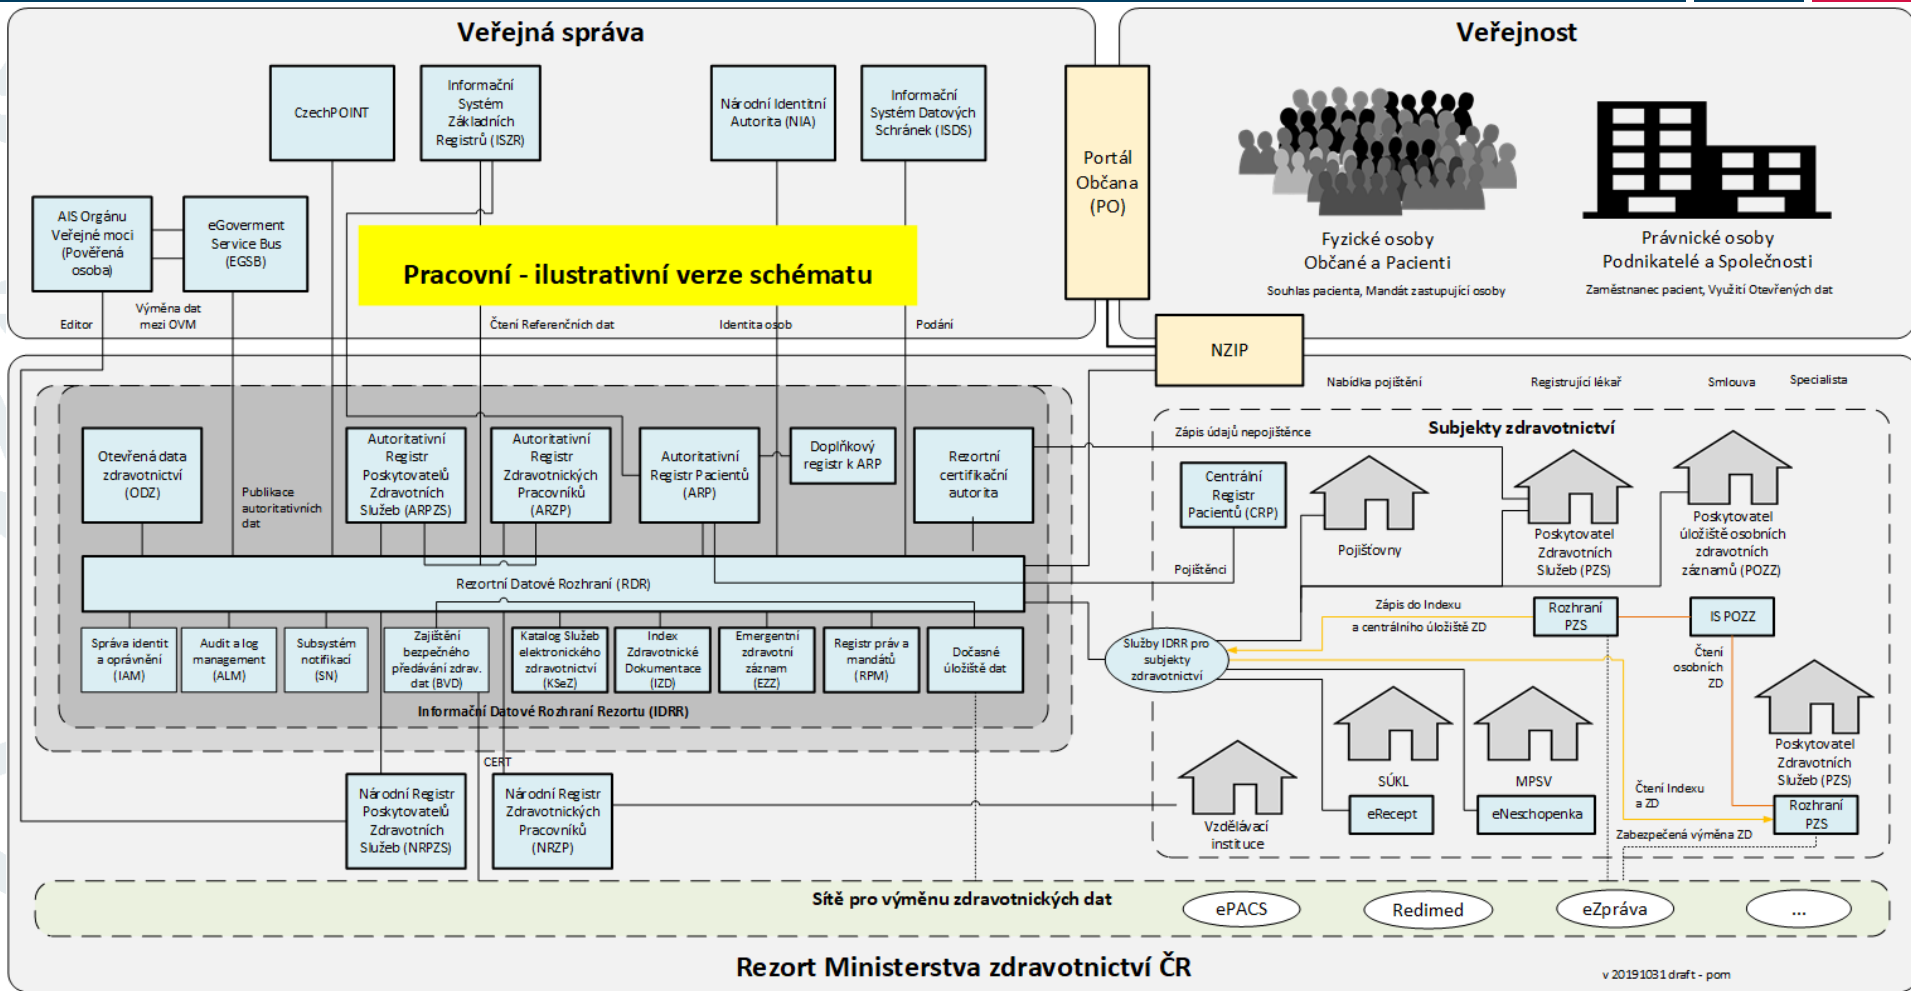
Veřejná správa

Veřejnost

CzechPOINT

Informační Systém Základních Registrů (ISZR)

Národní Identitní Autorita (NIA)

Informační Systém Datových Schránek (ISDS)

Portál Občana (PO)

AIS Orgánu Veřejné moci (Pověřená osoba)

eGoverment Service Bus (EGSB)

Pracovní - ilustrativní verze schématu

Fyzické osoby
Občané a Pacienti
Souhlas pacienta, Mandát zastupující osoby

Právnické osoby
Podnikatelé a Společnosti
Zaměstnanec pacient, Využití Otevřených dat

Editor

Výměna dat mezi OVM

Čtení Referenčních dat

Identita osob

Podání

NZIP

Nabídka pojištění

Registrující lékař

Smlouva

Specialista

Zápis údajů nepojištěnce

Subjekty zdravotnictví

Otevřená data zdravotnictví (ODZ)

Publikace autoritativních dat

Autoritativní Registr Poskytovatelů Zdravotních Služeb (ARPZS)

Autoritativní Registr Zdravotnických Pracovníků (ARZP)

Autoritativní Registr Pacientů (ARP)

Doplňkový registr k ARP

Rezortní certifikační autorita

Centrální Registr Pacientů (CRP)

Pojišťovny

Poskytovatel Zdravotních Služeb (PZS)

Poskytovatel úložiště osobních zdravotních záznamů (POZZ)

Rezortní Datové Rozhraní (RDR)

Pojištěnci

Zápis do Indexu a centrálního úložiště ZD

Rozhraní PZS

IS POZZ

Správa identit a oprávnění (IAM)

Audit a log management (ALM)

Subsystém notifikací (SN)

Zajištění bezpečného předávání zdrav. dat (BVD)

Katalog Služeb elektronického zdravotnictví (KSeZ)

Index Zdravotnické Dokumentace (IZD)

Emergentní zdravotní záznam (EZZ)

Registr práv a mandátů (RPM)

Dočasné úložiště dat

Služby IDRR pro subjekty zdravotnictví

Čtení osobních ZD

Informační Datové Rozhraní Rezortu (IDRR)

CERT

SÚKL

MPSV

Poskytovatel Zdravotních Služeb (PZS)

Národní Registr Poskytovatelů Zdravotních Služeb (NRPZS)

Národní Registr Zdravotnických Pracovníků (NRZP)

Vzdělávací instituce

eRecept

eNeschopenka

Čtení Indexu a ZD

Rozhraní PZS

Zabezpečená výměna ZD

Sítě pro výměnu zdravotnických dat

ePACS

Redimed

eZpráva

...

Rezort Ministerstva zdravotnictví ČR

v 20191031 draft - pom